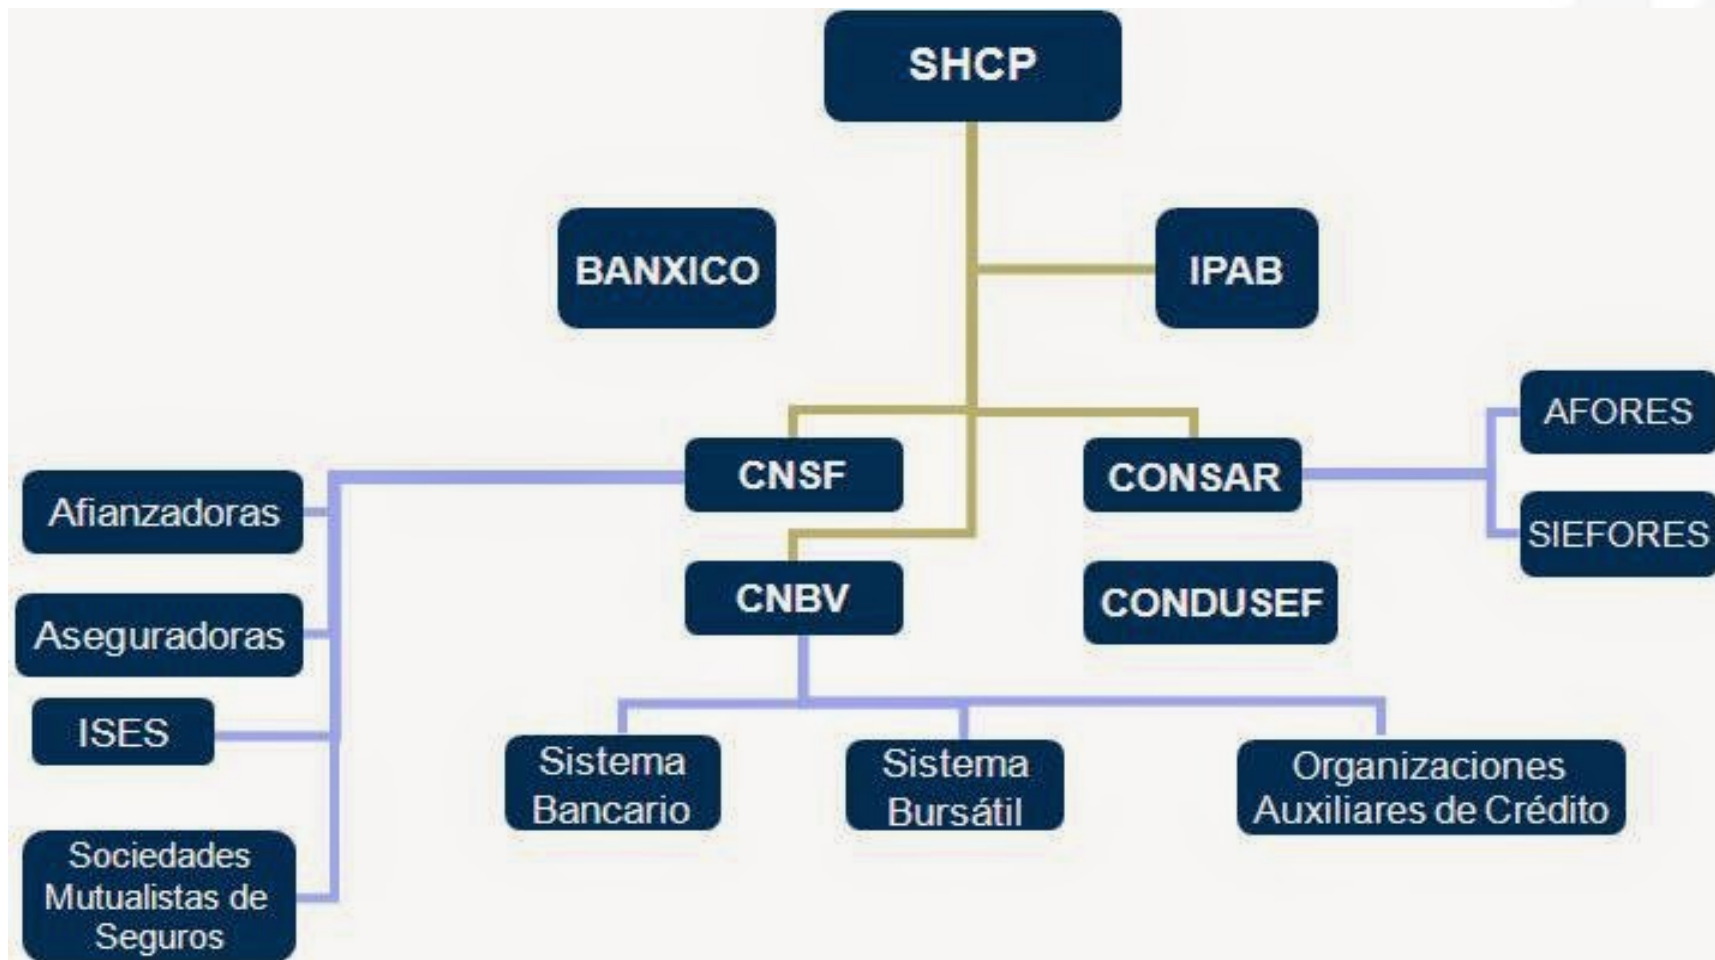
SHCP

BANXICO

IPAB

CNSF

CONSAR

AFORES

SIEFORES

Afianzadoras

Aseguradoras

ISES

Sociedades Mutualistas de Seguros

CNBV

CONDUSEF

Sistema Bancario

Sistema Bursátil

Organizaciones Auxiliares de Crédito